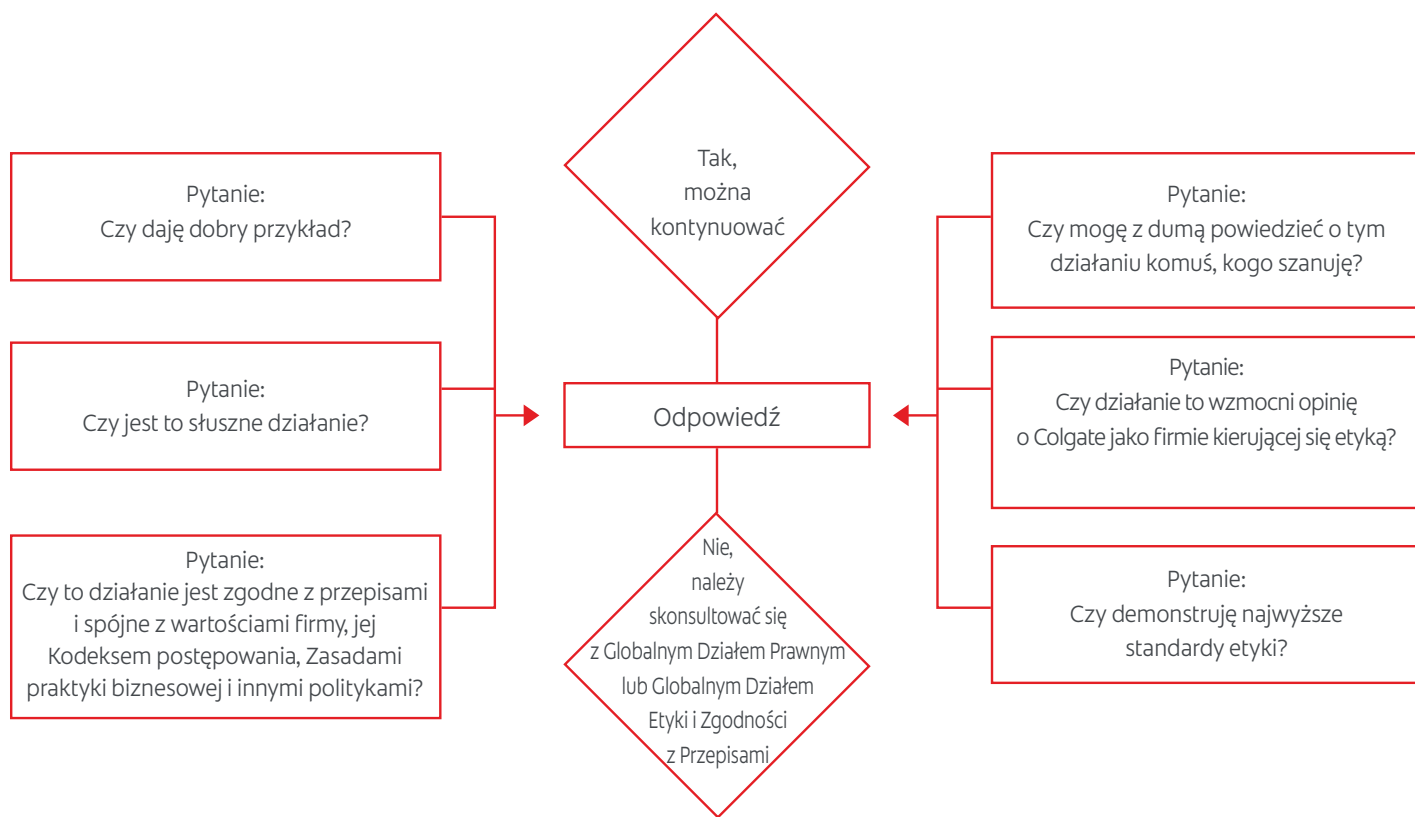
Pytanie:
Czy daję dobry przykład?

Pytanie:
Czy jest to słuszne działanie?

Pytanie:
Czy to działanie jest zgodne z przepisami i spójne z wartościami firmy, jej Kodeksem postępowania, Zasadami praktyki biznesowej i innymi politykami?

Tak, można kontynuować

Odpowiedź

Nie, należy skonsultować się z Globalnym Działem Prawnym lub Globalnym Działem Etyki i Zgodności z Przepisami

Pytanie:
Czy mogę z dumą powiedzieć o tym działaniu komuś, kogo szanuję?

Pytanie:
Czy działanie to wzmocni opinię o Colgate jako firmie kierującej się etyką?

Pytanie:
Czy demonstruję najwyższe standardy etyki?